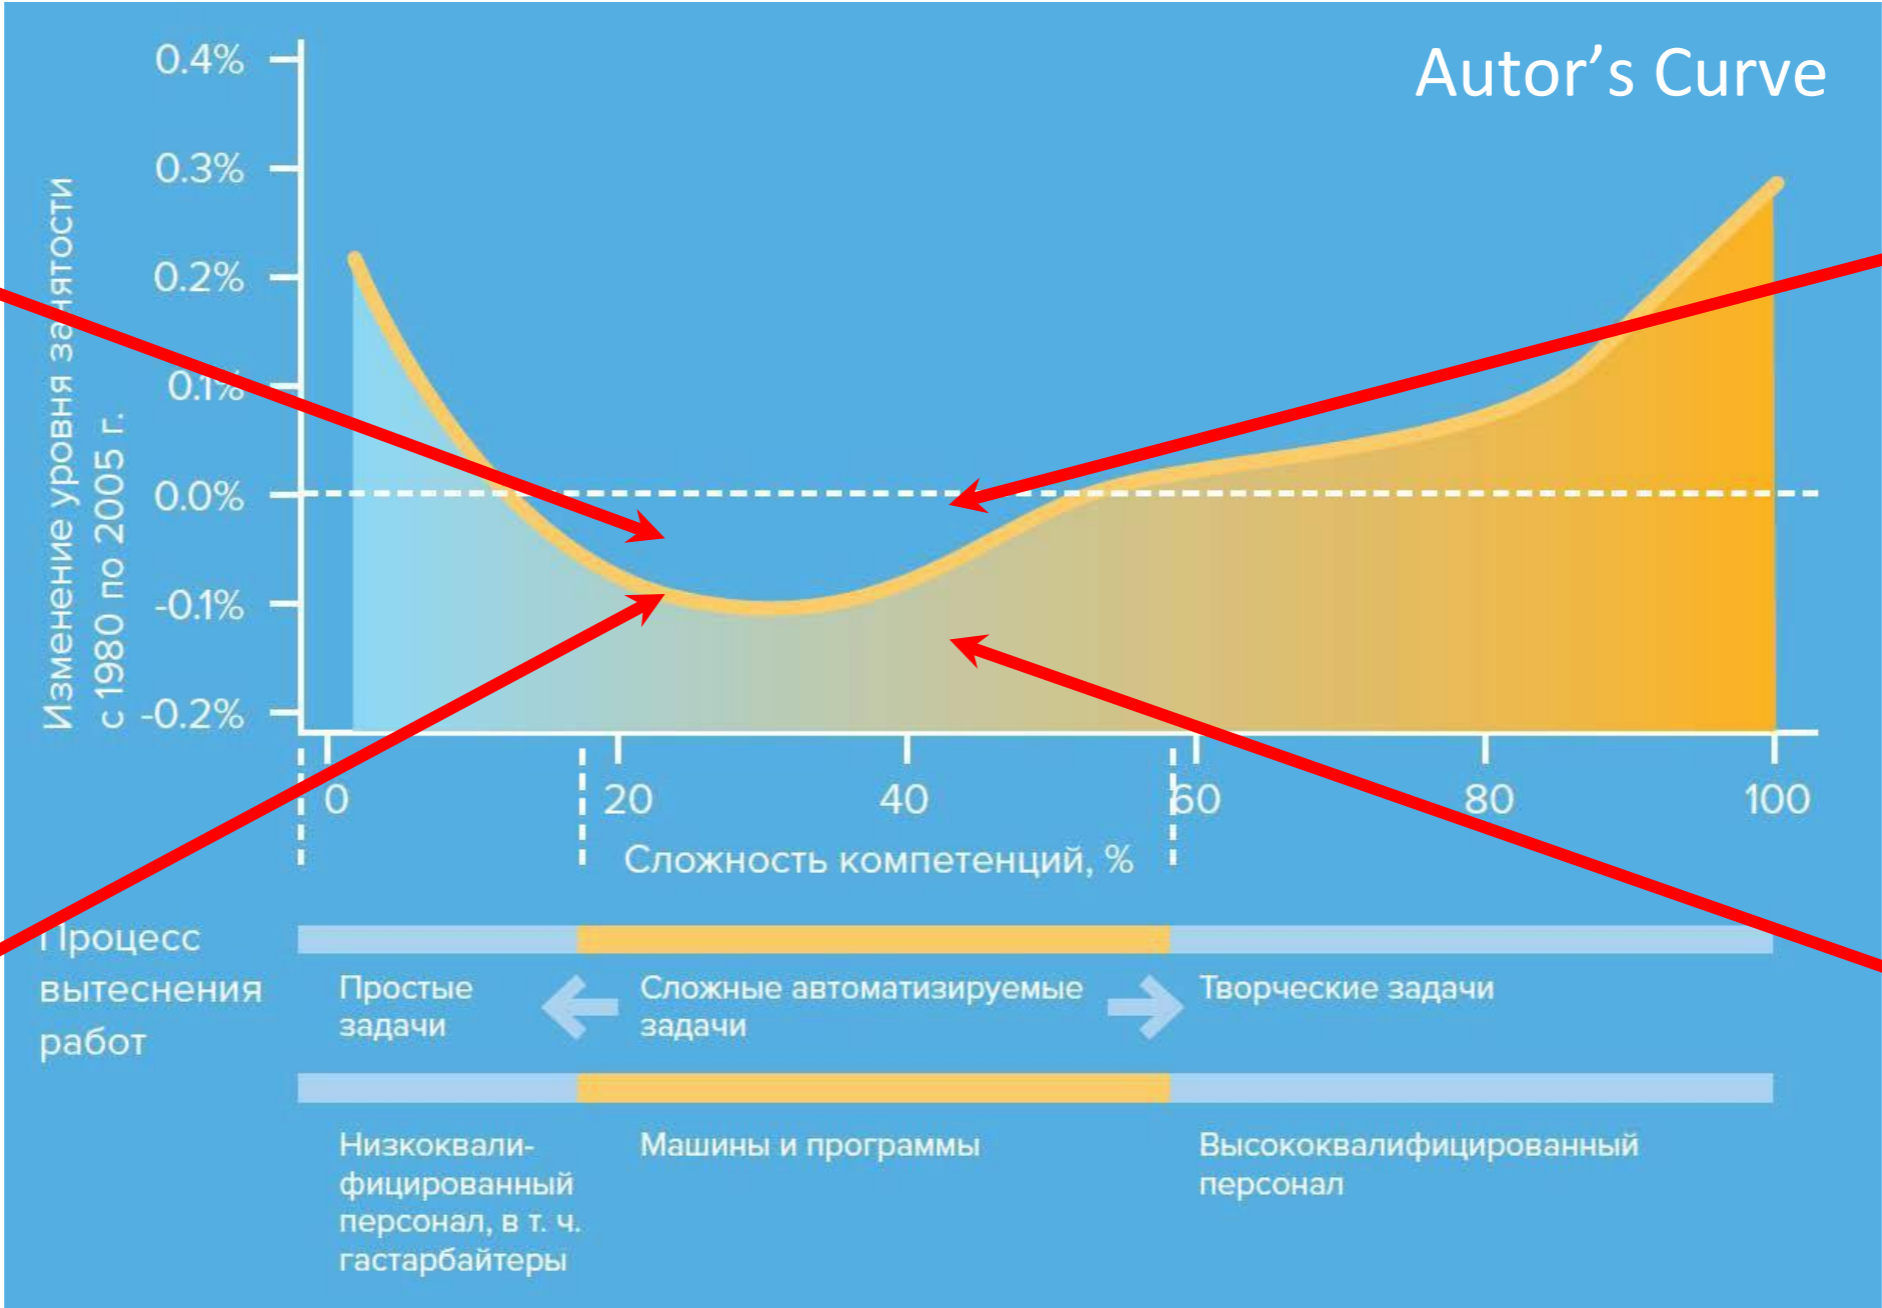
Autor's Curve

Изменение уровня занятости с 1980 по 2005 г.

0.4%
0.3%
0.2%
0.1%
0.0%
-0.1%
-0.2%

0
20
40
60
80
100

Сложность компетенций, %

Процесс вытеснения работ

Простые задачи

Сложные автоматизируемые задачи

Творческие задачи

Низкоквалифицированный персонал, в т. ч. гастарбайтеры

Машины и программы

Высококвалифицированный персонал